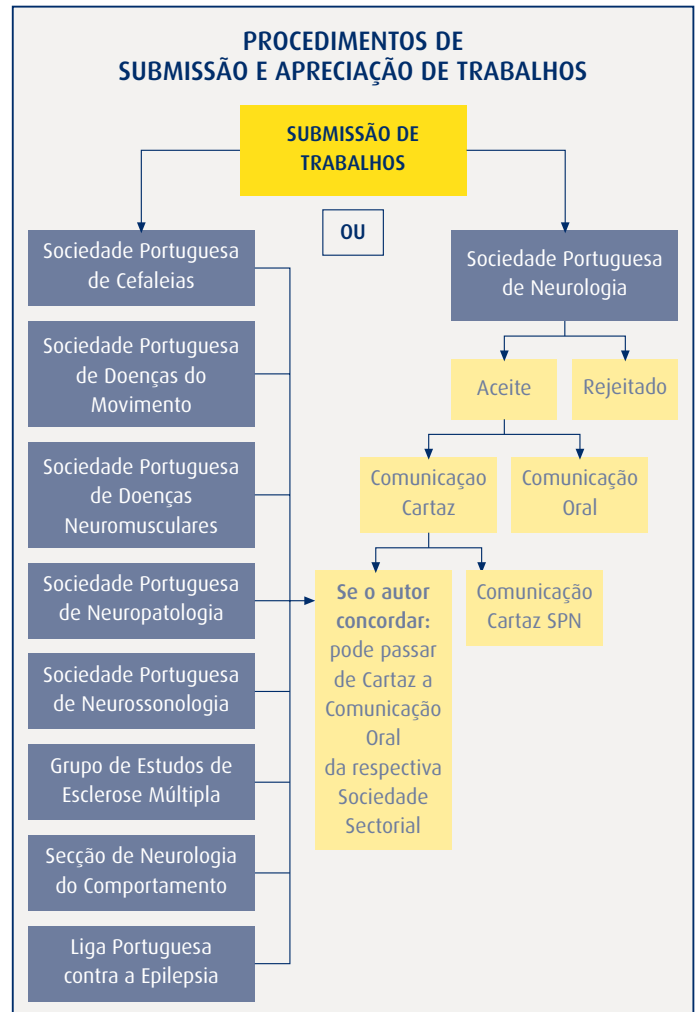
PROCEDIMENTOS DE
SUBMISSÃO E APRECIAÇÃO DE TRABALHOS

SUBMISSÃO DE TRABALHOS

OU

Sociedade Portuguesa de Cefaleias

Sociedade Portuguesa de Doenças do Movimento

Sociedade Portuguesa de Doenças Neuromusculares

Sociedade Portuguesa de Neuropatologia

Sociedade Portuguesa de Neurossonologia

Grupo de Estudos de Esclerose Múltipla

Secção de Neurologia do Comportamento

Liga Portuguesa contra a Epilepsia

Sociedade Portuguesa de Neurologia

Aceite

Rejeitado

Comunicaçao Cartaz

Comunicação Oral

Se o autor concordar: pode passar de Cartaz a Comunicação Oral da respectiva Sociedade Sectorial

Comunicação Cartaz SPN